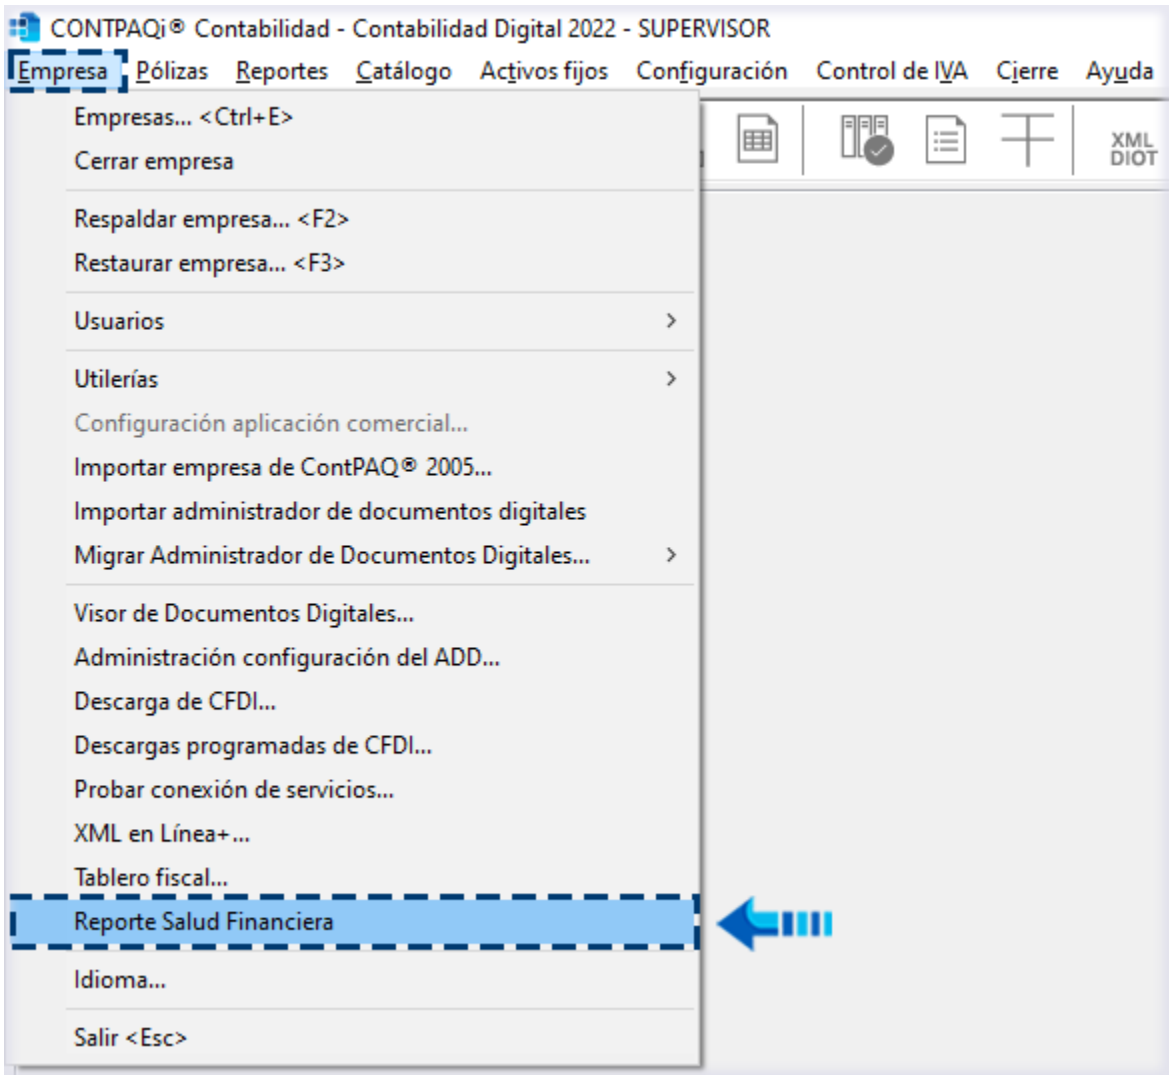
CONTPAQi® Contabilidad - Contabilidad Digital 2022 - SUPERVISOR

Empresa Pólizas Reportes Catálogo Activos fijos Configuración Control de IVA Cierre Ayuda

XML DIOT

Empresas... <Ctrl+E>
Cerrar empresa

Respaldar empresa... <F2>
Restaurar empresa... <F3>

Usuarios

Utilerías
Configuración aplicación comercial...
Importar empresa de ContPAQ® 2005...
Importar administrador de documentos digitales
Migrar Administrador de Documentos Digitales...

Visor de Documentos Digitales...
Administración configuración del ADD...
Descarga de CFDI...
Descargas programadas de CFDI...
Probar conexión de servicios...
XML en Línea+...
Tablero fiscal...
Reporte Salud Financiera

Idioma...

Salir <Esc>